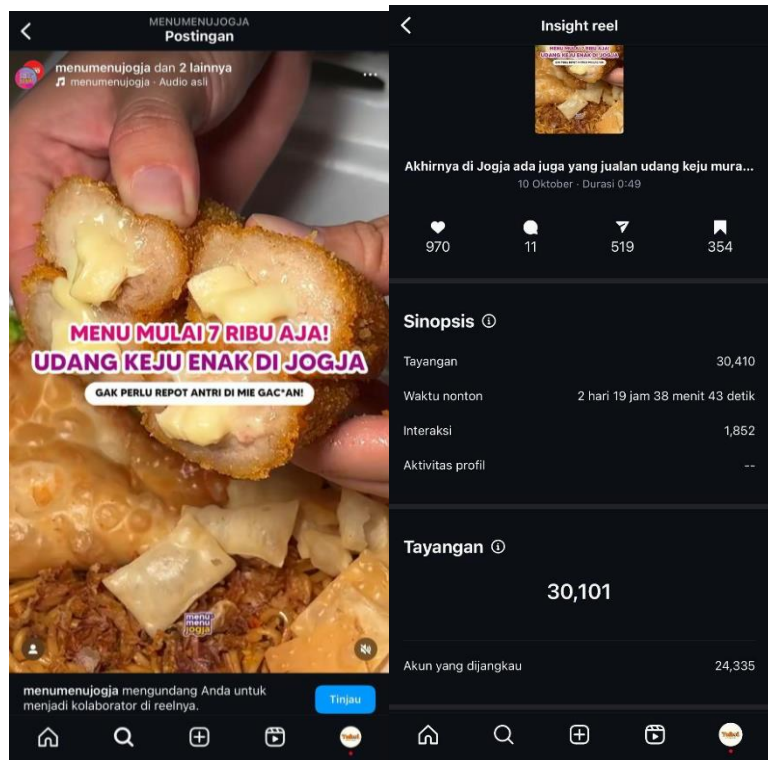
MENUMENUJOGJA
Postingan

menumenujogja dan 2 lainnya
menumenujogja · Audio asli

MENU MULAI 7 RIBU AJA!
UDANG KEJU ENAK DI JOGJA
GAK PERLU REPOT ANTRI DI MIE GAC*AN!

menu menu jogja

menumenujogja mengundang Anda untuk menjadi kolaborator di reelnya.
Tinjau

Insight reel

Akhirnya di Jogja ada juga yang jualan udang keju mura...
10 Oktober · Durasi 0:49

970
11
519
354

Sinopsis

| | |
|---|---|
| Tayangan | 30,410 |
| Waktu nonton | 2 hari 19 jam 38 menit 43 detik |
| Interaksi | 1,852 |
| Aktivitas profil | -- |

Tayangan

30,101

Akun yang dijangkau 24,335